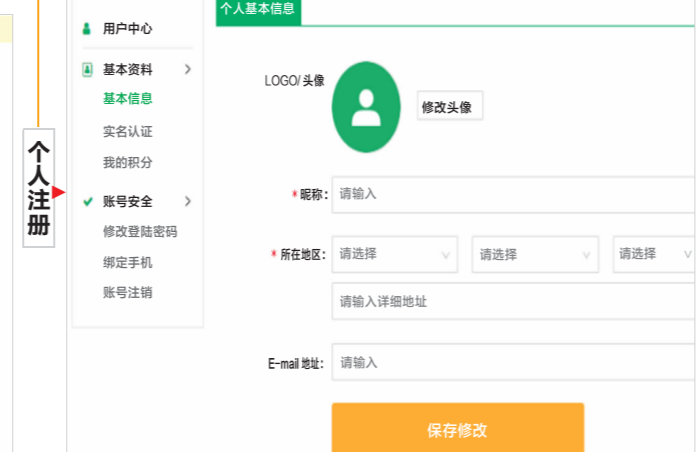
个人注册

用户中心

基本资料 >
基本信息
实名认证
我的积分

账号安全 >
修改登陆密码
绑定手机
账号注销

个人基本信息

LOGO/ 头像
修改头像

* 昵称： 请输入

* 所在地区： 请选择 请选择 请选择
请输入详细地址

E-mail 地址： 请输入

保存修改